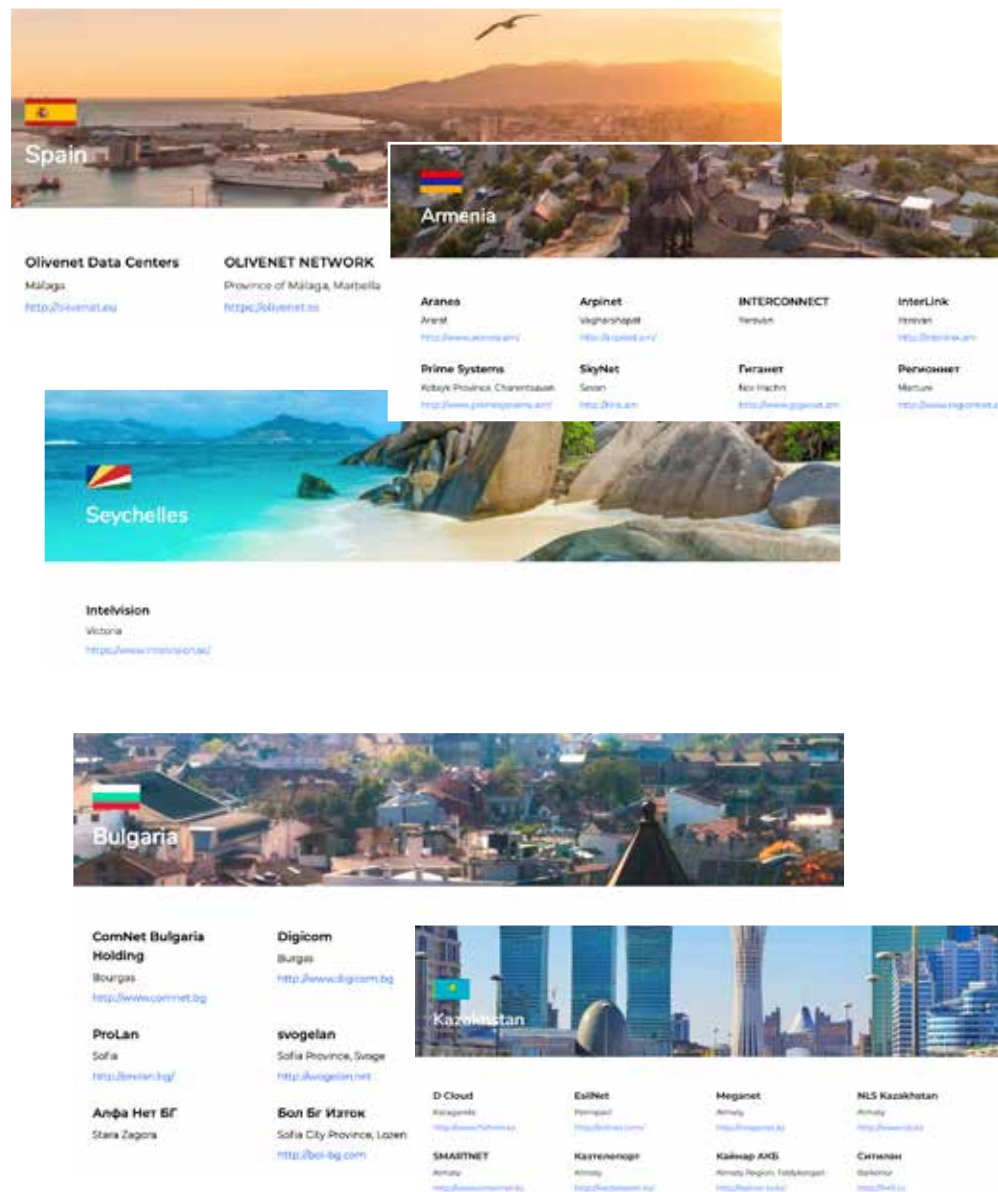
Spain

Olivenet Data Centers
Málaga
http://olivenet.eu

OLIVENET NETWORK
Province of Málaga, Marbella
https://olivenet.es

Armenia

Aranea
Ararat
http://www.aranea.am/

Arpinet
Vagharshapat
http://arpinet.am/

INTERCONNECT
Yerevan

InterLink
Yerevan
http://interlink.am

Prime Systems
Kotayk Province, Charentsavan
http://www.primesystems.am/

SkyNet
Sevan
http://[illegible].am

Гиганет
Nor Hachn
http://www.giganet.am

Регионнет
Martuni
http://www.regionnet.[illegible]

Seychelles

Intelvision
Victoria
https://www.intelvision.sc/

Bulgaria

ComNet Bulgaria Holding
Bourgas
http://www.comnet.bg

Digicom
Burgas
http://www.digicom.bg

ProLan
Sofia
http://prolan.bg/

svogelan
Sofia Province, Svoge
http://svogelan.net

Алфа Нет БГ
Stara Zagora

Бол Бг Изток
Sofia City Province, Lozen
http://bol-bg.com

Kazakhstan

D Cloud
Karaganda
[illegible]

EsilNet
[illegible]
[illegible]

Meganet
Almaty
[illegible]

NLS Kazakhstan
Almaty
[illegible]

SMARTNET
Almaty
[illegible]

Казтелепорт
Almaty
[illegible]

Каймар АКБ
Almaty Region, Taldykorgan
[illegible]

Ситилан
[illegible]
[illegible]